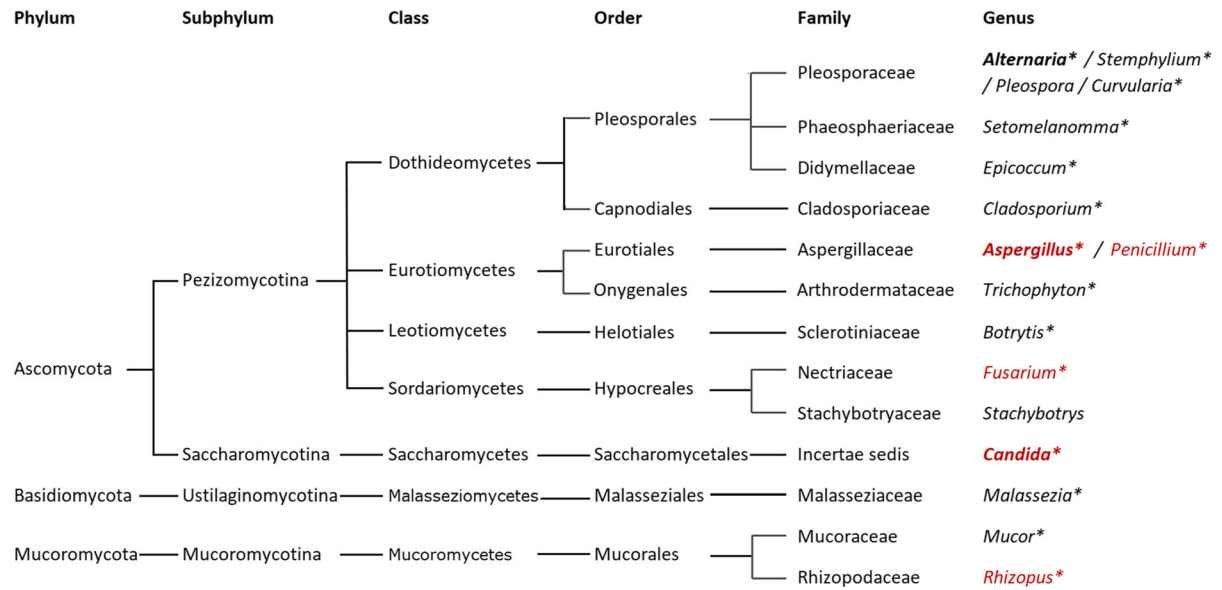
Phylum Subphylum Class Order Family Genus

Pleosporaceae *Alternaria** / *Stemphylium** / *Pleospora* / *Curvularia**

Pleosporales

Phaeosphaeriaceae *Setomelanomma**

Dothideomycetes

Didymellaceae *Epicoccum**

Capnodiales Cladosporiaceae *Cladosporium**

Eurotiales Aspergillaceae *Aspergillus** / *Penicillium**

Pezizomycotina Eurotiomycetes

Onygenales Arthrodermataceae *Trichophyton**

Leotiomycetes Helotiales Sclerotiniaceae *Botrytis**

Ascomycota

Nectriaceae *Fusarium**

Sordariomycetes Hypocreales

Stachybotryaceae *Stachybotrys*

Saccharomycotina Saccharomycetes Saccharomycetales Incertae sedis *Candida**

Basidiomycota Ustilaginomycotina Malasseziomycetes Malasseziales Malasseziaceae *Malassezia**

Mucoraceae *Mucor**

Mucoromycota Mucoromycotina Mucoromycetes Mucorales

Rhizopodaceae *Rhizopus**